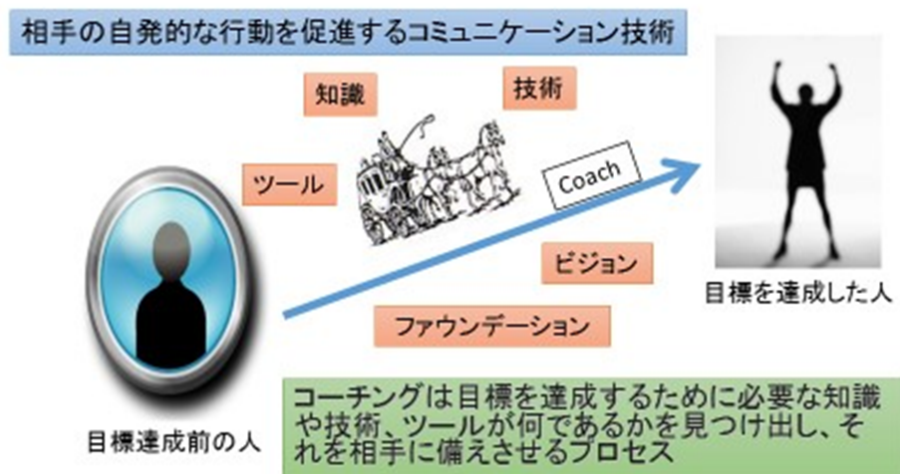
相手の自発的な行動を促進するコミュニケーション技術

知識

技術

ツール

Coach

ビジョン

ファウンデーション

目標を達成した人

目標達成前の人

コーチングは目標を達成するために必要な知識や技術、ツールが何であるかを見つけ出し、それを相手に備えさせるプロセス